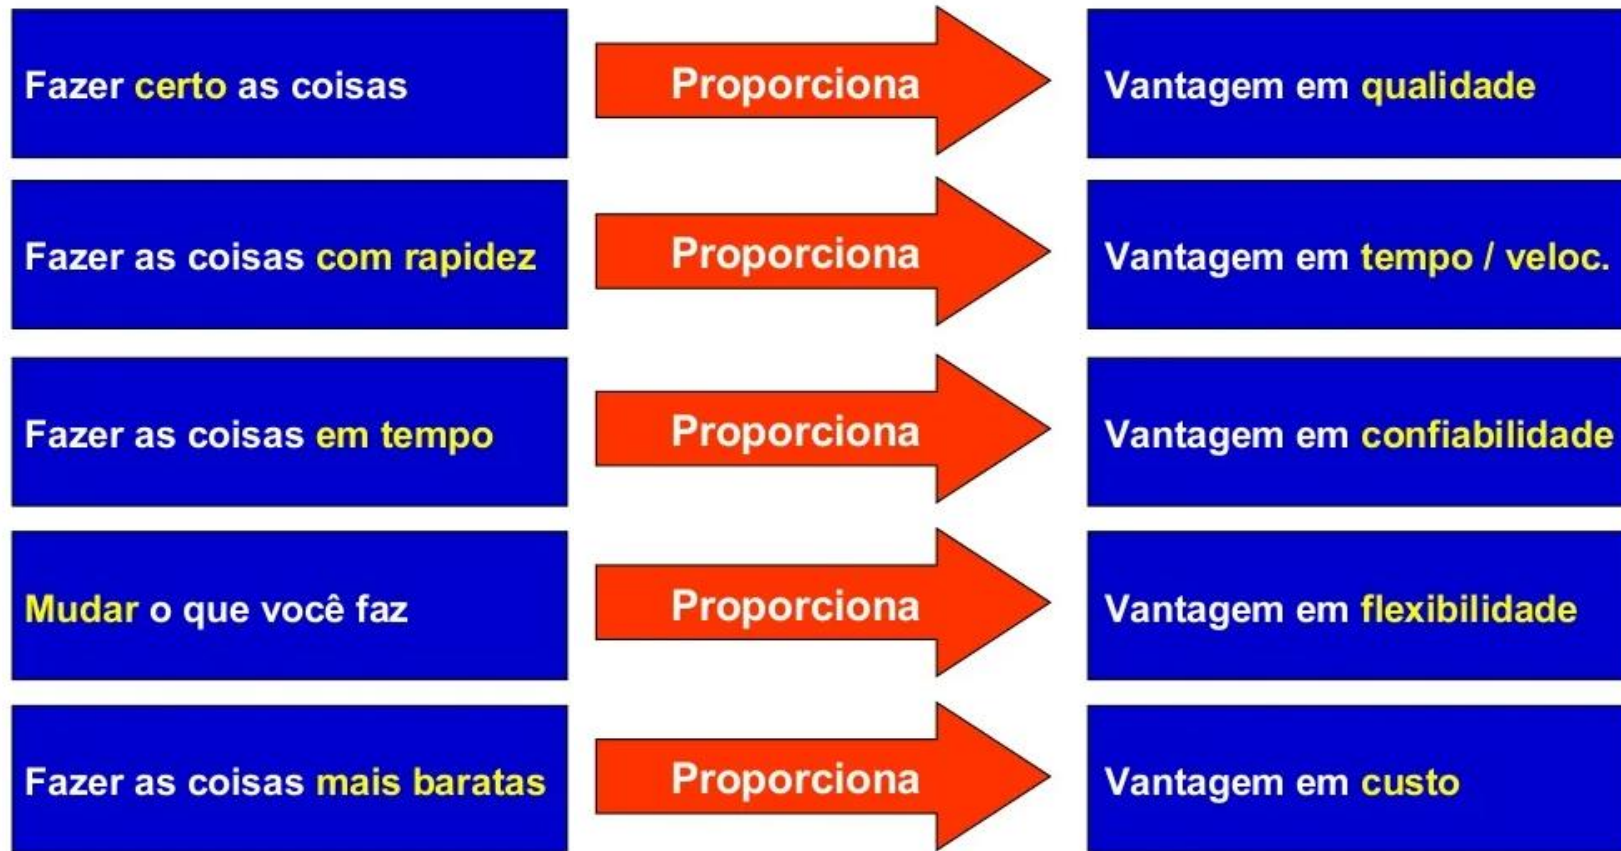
Fazer certo as coisas

Proporciona

Vantagem em qualidade

Fazer as coisas com rapidez

Proporciona

Vantagem em tempo / veloc.

Fazer as coisas em tempo

Proporciona

Vantagem em confiabilidade

Mudar o que você faz

Proporciona

Vantagem em flexibilidade

Fazer as coisas mais baratas

Proporciona

Vantagem em custo